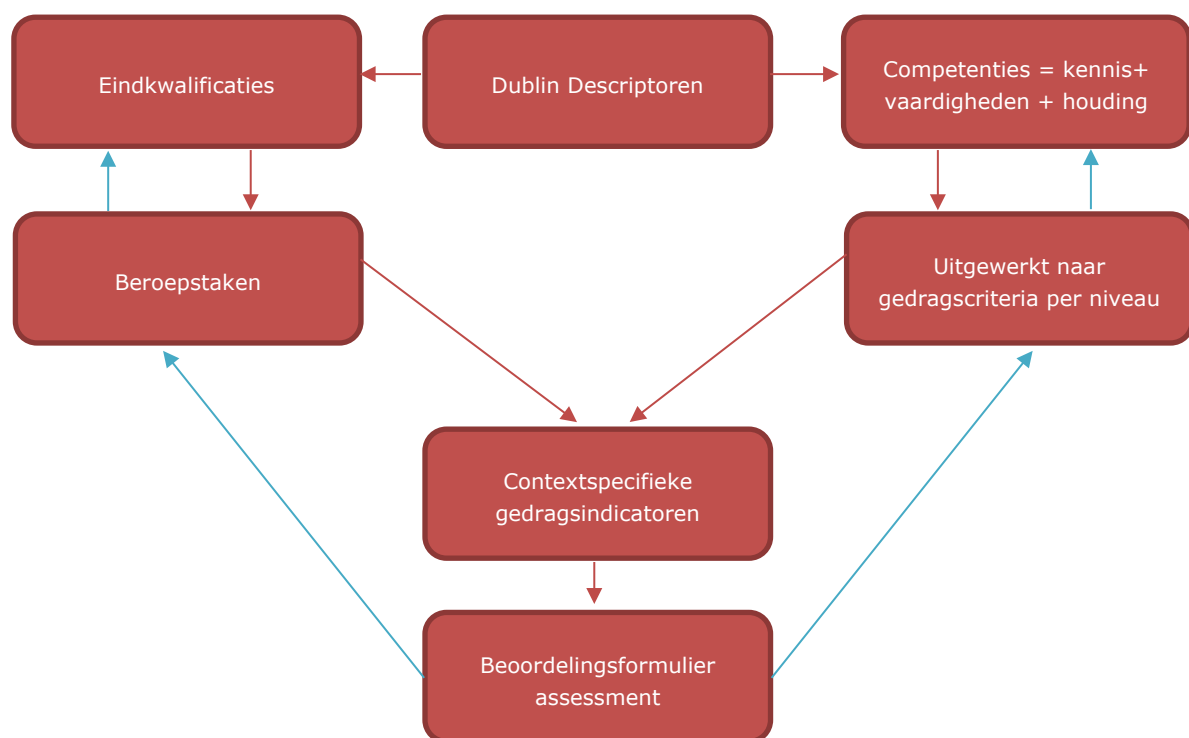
Eindkwalificaties

Dublin Descriptoren

Competenties = kennis+ vaardigheden + houding

Beroepstaken

Uitgewerkt naar gedragscriteria per niveau

Contextspecifieke gedragsindicatoren

Beoordelingsformulier assessment